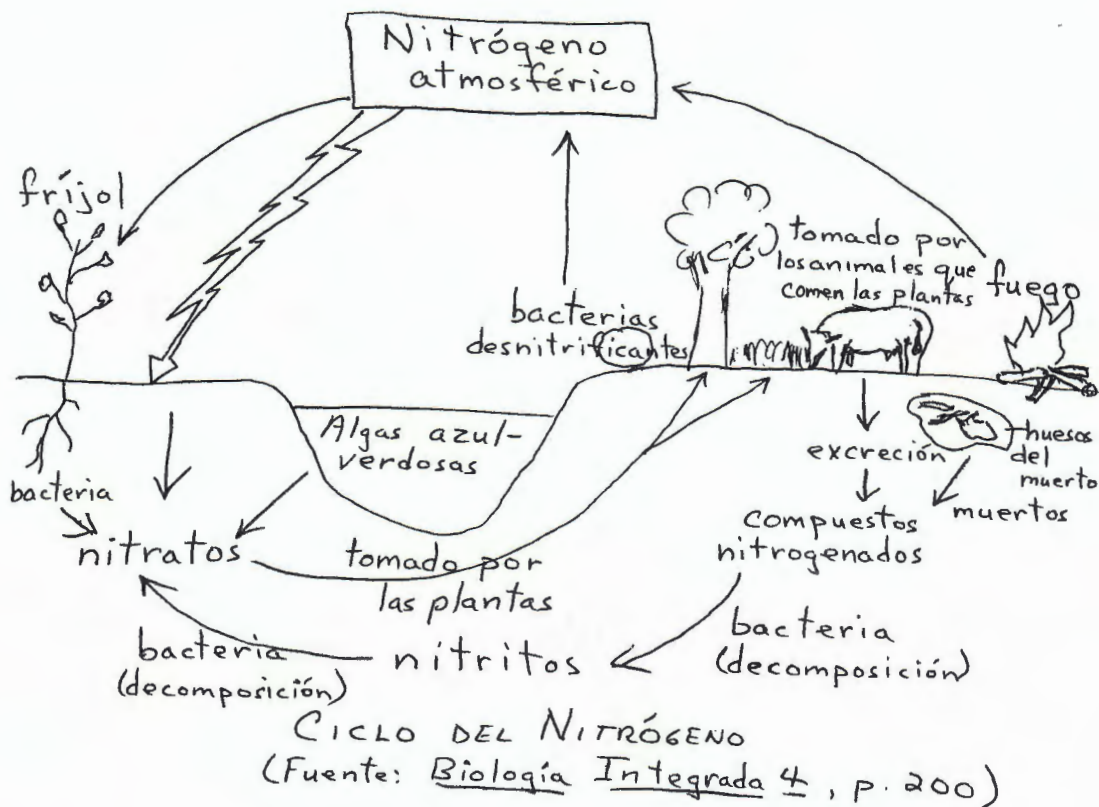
Nitrógeno atmosférico

fríjol

tomado por losanimales que comen las plantas

fuego

bacterias desnitrificantes

Algas azul-verdosas

bacteria

nitratos

tomado por las plantas

excreción

huesos del muerto

muertos

compuestos nitrogenados

bacteria (decomposición)

nitritos

bacteria (decomposición)

CICLO DEL NITRÓGENO
(Fuente: Biología Integrada 4, p. 200)